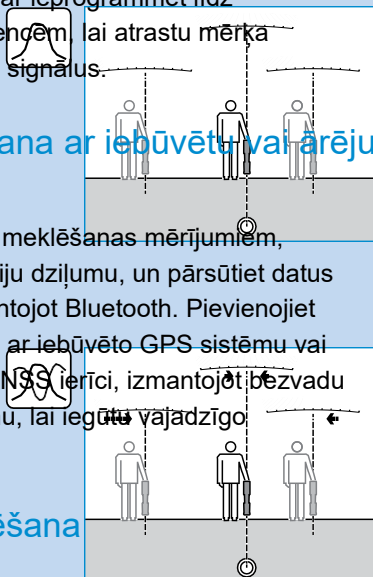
ar ieprogrammēt līdz
encēm, lai atrastu mērķa
signālus.

ana ar iebūvētu vai ārēju

meklēšanas mērījumiem,
iju dziļumu, un pārsūtiet datus
ntojot Bluetooth. Pievienojiet
ar iebūvēto GPS sistēmu vai
NSS ierīci, izmantojot bezvadu
u, lai iegūtu vajadzīgo

šana